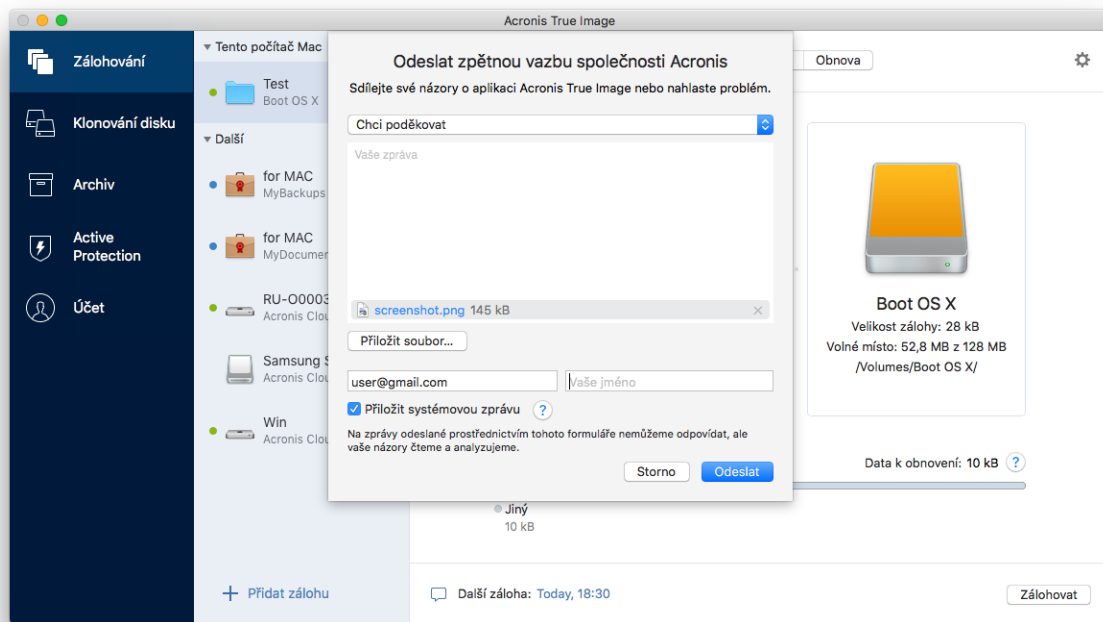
Acronis True Image

Zálohování

Klonování disku

Archiv

Active Protection

Účet

Tento počítač Mac

Test
Boot OS X

Další

for MAC
MyBackups

for MAC
MyDocumen

RU-O0003
Acronis Clou

Samsung S
Acronis Clou

Win
Acronis Clou

Přidat zálohu

Obnova

Odeslat zpětnou vazbu společnosti Acronis

Sdílejte své názory o aplikaci Acronis True Image nebo nahlaste problém.

Chci poděkovat

Vaše zpráva

screenshot.png 145 kB

Přiložit soubor...

user@gmail.com

Vaše jméno

Přiložit systémovou zprávu ?

Na zprávy odeslané prostřednictvím tohoto formuláře nemůžeme odpovídat, ale vaše názory čteme a analyzujeme.

Storno

Odeslat

Boot OS X
Velikost zálohy: 28 kB
Volné místo: 52,8 MB z 128 MB
/Volumes/Boot OS X/

Data k obnovení: 10 kB ?

Jiný
10 kB

Další záloha: Today, 18:30

Zálohovat